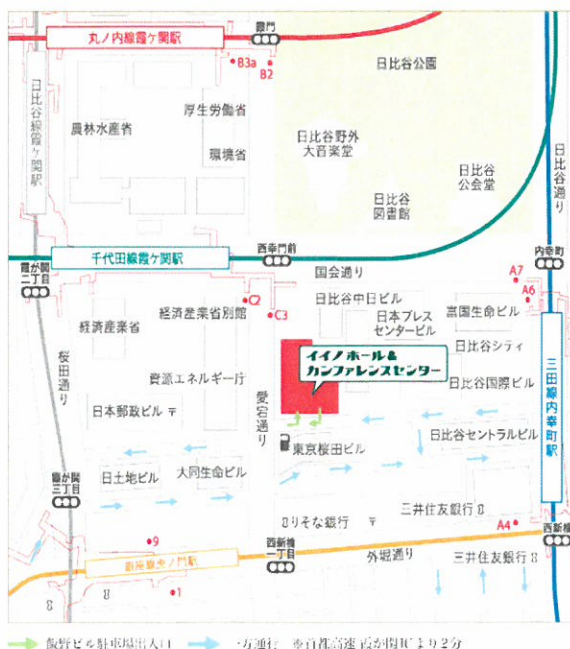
丸ノ内線霞ケ関駅
霞門
B3a
B2
日比谷公園
日比谷線霞ケ関駅
厚生労働省
農林水産省
環境省
日比谷野外大音楽堂
日比谷公会堂
日比谷図書館
都営三田線日比谷駅
千代田線霞ケ関駅
西幸門前
内幸町
霞が関二丁目
国会通り
A7
A6
C2
C3
日比谷中日ビル
経済産業省別館
日本プレスセンタービル
富国生命ビル
経済産業省
日比谷シティ
桜田通り
イイノホール&カンファレンスセンター
資源エネルギー庁
三田線内幸町駅
愛宕通り
日比谷国際ビル
日本郵政ビル
東京桜田ビル
日比谷セントラルビル
霞が関三丁目
日土地ビル
大同生命ビル
三井住友銀行
りそな銀行
A4
西新橋
9
西新橋一丁目
外堀通り
三井住友銀行
銀座線虎ノ門駅
1
飯野ビル駐車場出入口
一方通行
首都高速 霞が関ICより2分